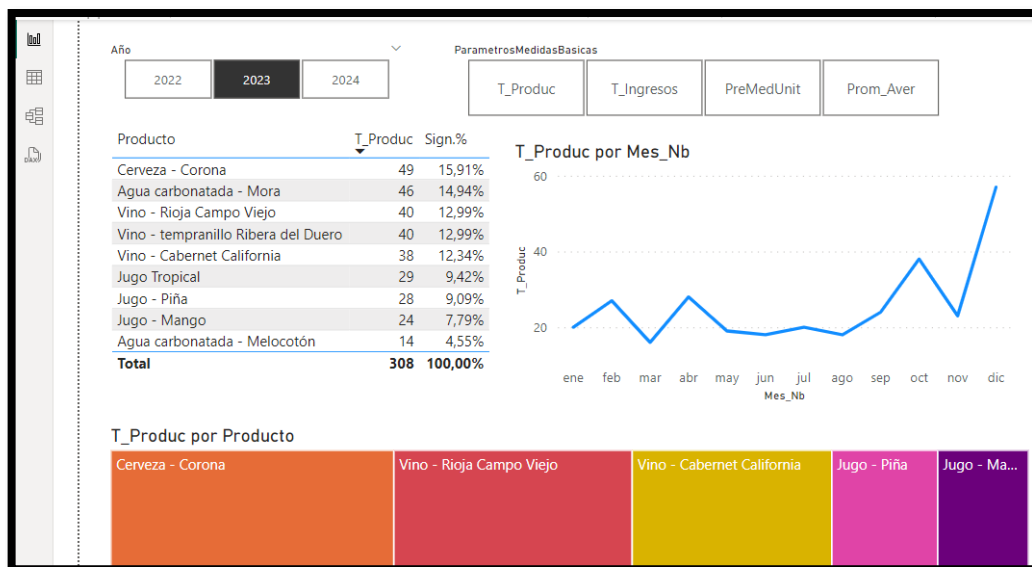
Año

2022 | 2023 | 2024

ParametrosMedidasBasicas

T_Produc | T_Ingresos | PreMedUnit | Prom_Aver

| Producto | T_Produc | Sign.% |
|---|---|---|
| Cerveza - Corona | 49 | 15,91% |
| Agua carbonatada - Mora | 46 | 14,94% |
| Vino - Rioja Campo Viejo | 40 | 12,99% |
| Vino - tempranillo Ribera del Duero | 40 | 12,99% |
| Vino - Cabernet California | 38 | 12,34% |
| Jugo Tropical | 29 | 9,42% |
| Jugo - Piña | 28 | 9,09% |
| Jugo - Mango | 24 | 7,79% |
| Agua carbonatada - Melocotón | 14 | 4,55% |
| Total | 308 | 100,00% |

T_Produc por Mes_Nb

60
40
20
T_Produc

ene feb mar abr may jun jul ago sep oct nov dic
Mes_Nb

T_Produc por Producto

Cerveza - Corona
Vino - Rioja Campo Viejo
Vino - Cabernet California
Jugo - Piña
Jugo - Ma...